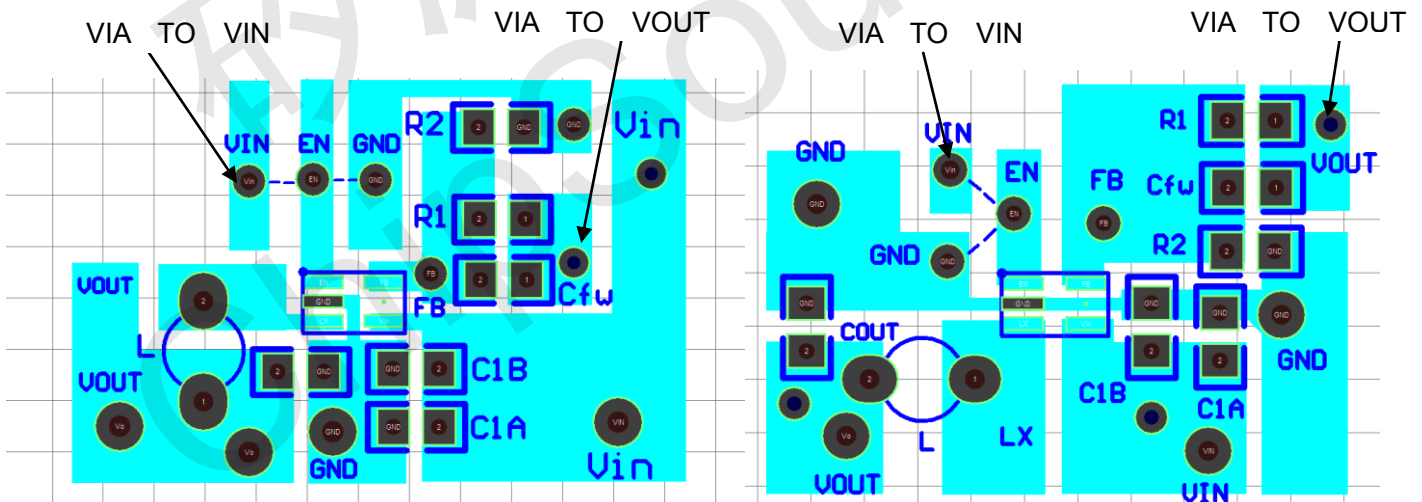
VIA TO VIN
VIA TO VOUT
VIN
EN
GND
R2
Vin
2
GND
GND
Vin
EN
GND
R1
2
1
EN
FB
GND
LX
VIN
FB
2
1
Cfw
VOUT
2
L
1
FB
2
GND
2
GND
2
C1B
VOUT
Vo
Vo
GND
GND
2
C1A
VIN
GND
Vin

VIA TO VIN
VIA TO VOUT
VIN
R1
2
1
VOUT
GND
Vin
EN
FB
Cfw
2
1
GND
EN
FB
R2
2
GND
GND
GND
EN
FB
GND
LX
VIN
GND
GND
COUT
2
2
2
GND
2
1
2
GND
C1B
C1A
Vo
L
LX
VIN
VOUT
VIN